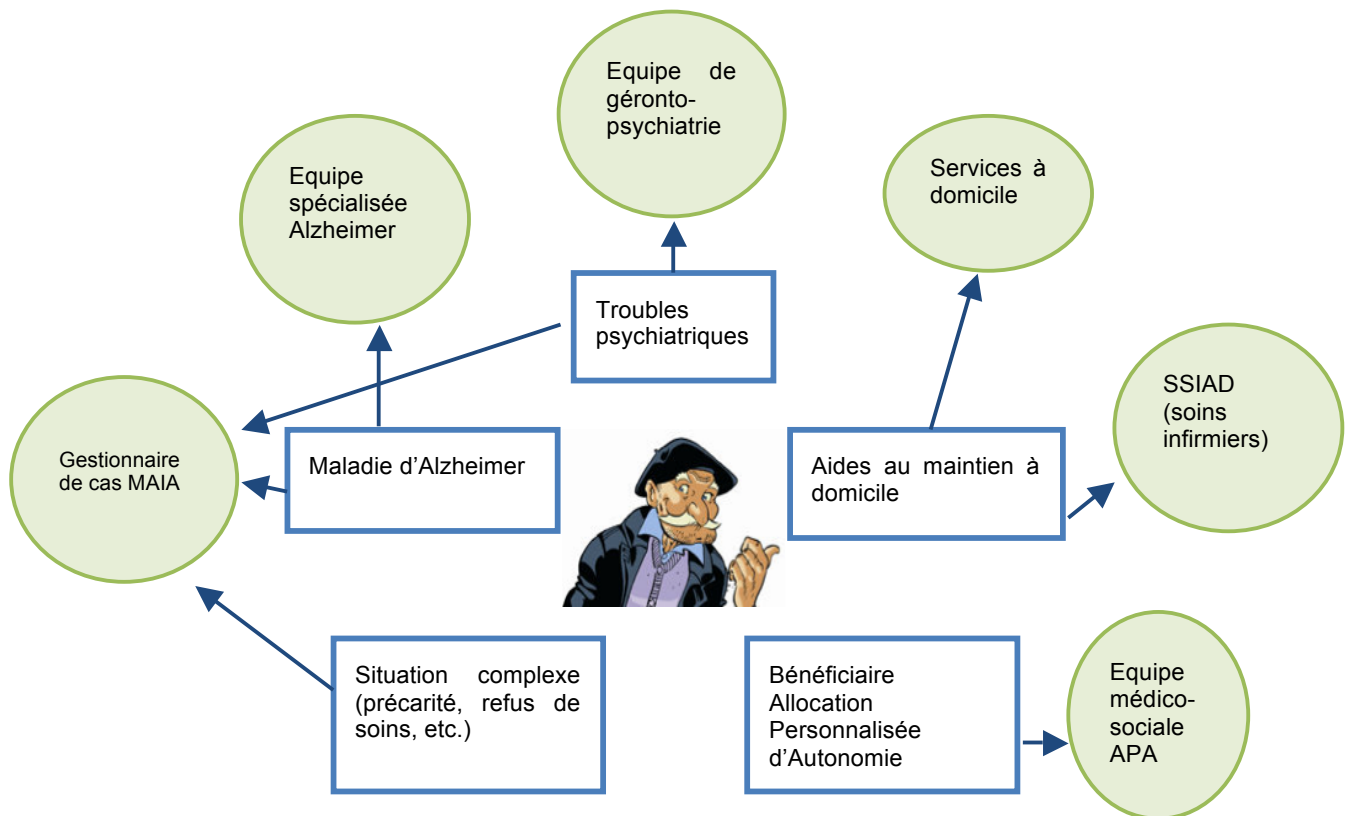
Equipe de géronto-psychiatrie

Equipe spécialisée Alzheimer

Services à domicile

Troubles psychiatriques

SSIAD (soins infirmiers)

Gestionnaire de cas MAIA

Maladie d'Alzheimer

Aides au maintien à domicile

Situation complexe (précarité, refus de soins, etc.)

Bénéficiaire Allocation Personnalisée d'Autonomie

Equipe médico-sociale APA